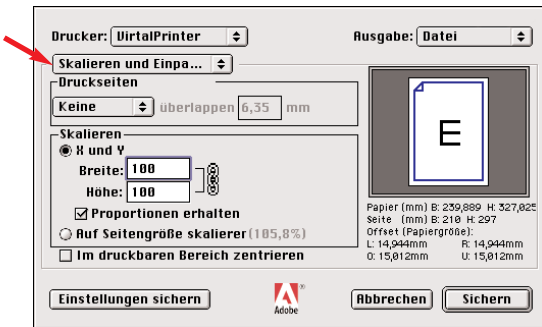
Drucker: VirtalPrinter

Ausgabe: Datei

Skalieren und Einpa...

Druckseiten

Keine

überlappen 6,35 mm

Skalieren

X und Y

Breite: 100

Höhe: 100

Proportionen erhalten

Auf Seitengröße skalierer (105,8%)

Im druckbaren Bereich zentrieren

E

Papier (mm) B: 239,889 H: 327,025
Seite (mm) B: 210 H: 297
Offset (Papiergröße):
L: 14,944mm R: 14,944mm
O: 15,012mm U: 15,012mm

Einstellungen sichern

Adobe

Abbrechen

Sichern